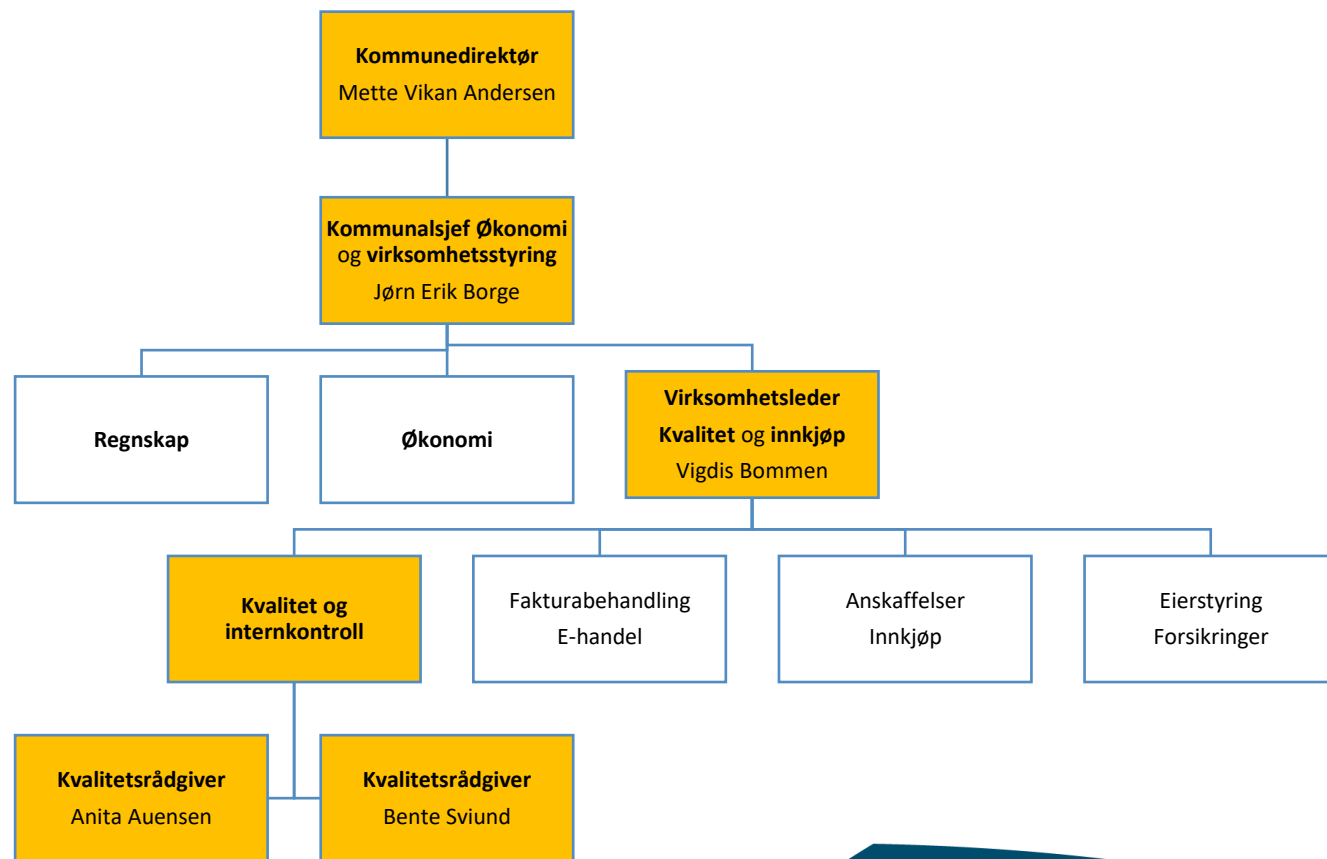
Kommunedirektør
Mette Vikan Andersen

Kommunalsjef Økonomi og virksomhetsstyring
Jørn Erik Borge

Regnskap

Økonomi

Virksomhetsleder
Kvalitet og innkjøp
Vigdis Bommen

Kvalitet og internkontroll

Fakturabehandling
E-handel

Anskaffelser
Innkjøp

Eierstyring
Forsikringer

Kvalitetsrådgiver
Anita Auensen

Kvalitetsrådgiver
Bente Sviund